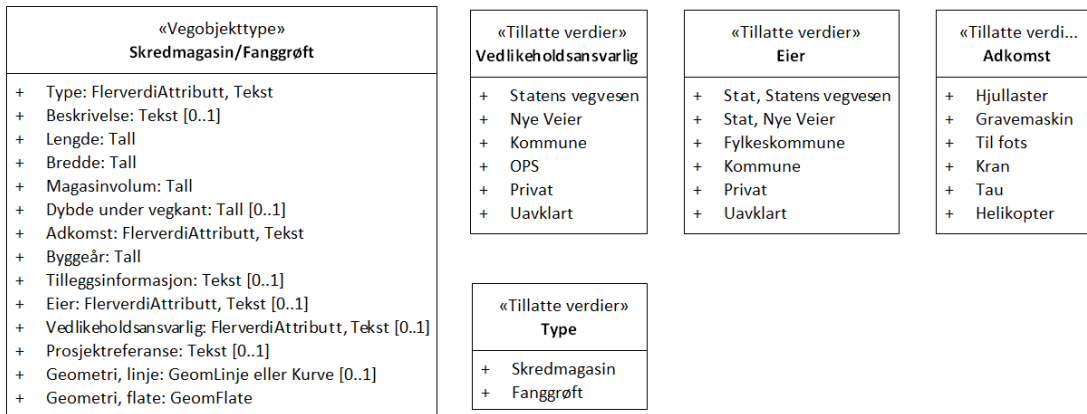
«Vegobjekttype»
Skredmagasin/Fanggrøft

+ Type: FlerverdiAttributt, Tekst
+ Beskrivelse: Tekst [0..1]
+ Lengde: Tall
+ Bredde: Tall
+ Magasinvolum: Tall
+ Dybde under vegkant: Tall [0..1]
+ Adkomst: FlerverdiAttributt, Tekst
+ Byggeår: Tall
+ Tilleggsinformasjon: Tekst [0..1]
+ Eier: FlerverdiAttributt, Tekst [0..1]
+ Vedlikeholdsansvarlig: FlerverdiAttributt, Tekst [0..1]
+ Prosjektreferanse: Tekst [0..1]
+ Geometri, linje: GeomLinje eller Kurve [0..1]
+ Geometri, flate: GeomFlate

«Tillatte verdier»
Vedlikeholdsansvarlig

+ Statens vegvesen
+ Nye Veier
+ Kommune
+ OPS
+ Privat
+ Uavklart

«Tillatte verdier»
Eier

+ Stat, Statens vegvesen
+ Stat, Nye Veier
+ Fylkeskommune
+ Kommune
+ Privat
+ Uavklart

«Tillatte verdi...
Adkomst

+ Hjullaster
+ Gravemaskin
+ Til fots
+ Kran
+ Tau
+ Helikopter

«Tillatte verdier»
Type

+ Skredmagasin
+ Fanggrøft